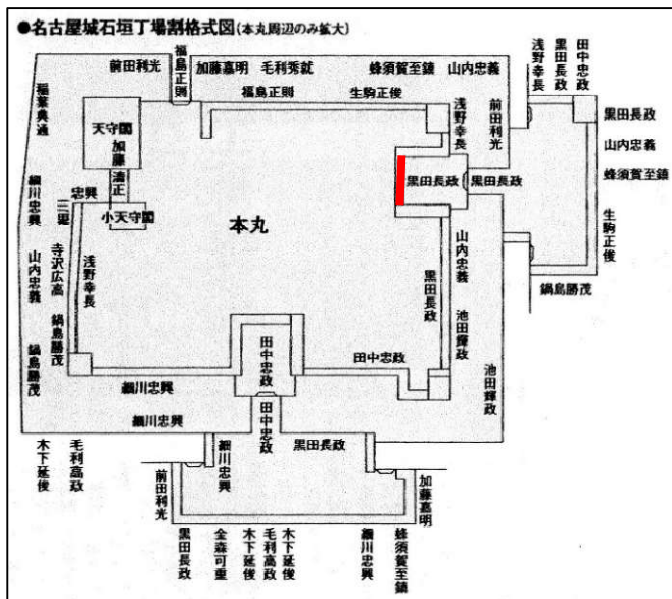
●名古屋城石垣丁場割格式図(本丸周辺のみ拡大)

前田利光
福島正則
加藤嘉明
毛利秀就
蜂須賀至鎮
山内忠義
浅野幸長
黒田長政
田中忠政
福島正則
生駒正俊
浅野幸長
前田利光
黒田長政
山内忠義
蜂須賀至鎮
生駒正俊
稲葉典通
天守閣
加藤清正
細川忠興
忠興
三斎
小天守閣
本丸
黒田長政
黒田長政
寺沢広高
山内忠義
浅野幸長
山内忠義
黒田長政
鍋島勝茂
鍋島勝茂
鍋島勝茂
池田輝政
田中忠政
田中忠政
池田輝政
細川忠興
細川忠興
田中忠政
木下延俊
毛利高政
細川忠興
黒田長政
前田利光
加藤嘉明
黒田長政
金森可重
木下延俊
毛利高政
木下延俊
細川忠興
蜂須賀至鎮